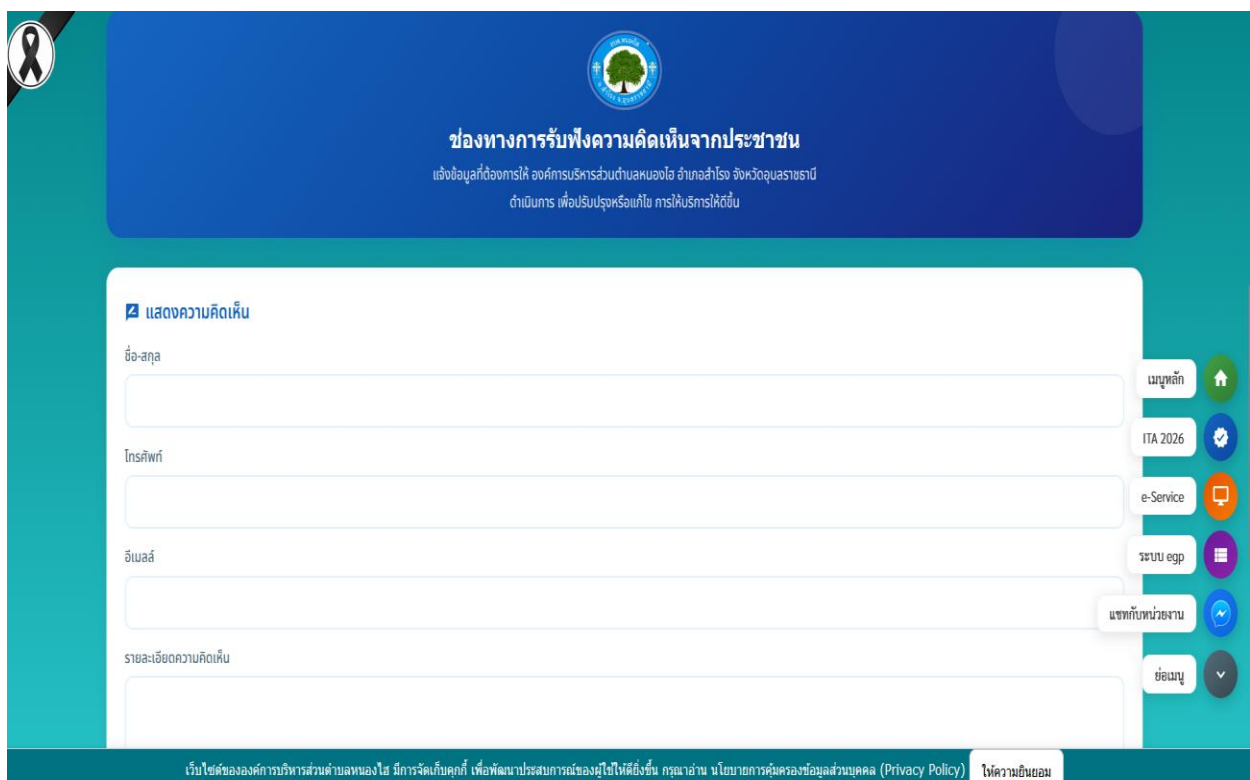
ช่องทางการรับฟังความคิดเห็นจากประชาชน

แจ้งข้อมูลที่ต้องการให้ องค์การบริหารส่วนตำบลหนองไฮ อำเภอสำโรง จังหวัดอุบลราชธานี ดำเนินการ เพื่อปรับปรุงหรือแก้ไข การให้บริการให้ดีขึ้น

แสดงความคิดเห็น

ชื่อ-สกุล

โทรศัพท์

อีเมลล์

รายละเอียดความคิดเห็น

เมนูหลัก

ITA 2026

e-Service

ระบบ egp

แชทกับหน่วยงาน

ย่อเมนู

เว็บไซต์ขององค์การบริหารส่วนตำบลหนองไฮ มีการจัดเก็บคุกกี้ เพื่อพัฒนาประสบการณ์ของผู้ใช้ให้ดียิ่งขึ้น กรุณาอ่าน นโยบายการคุ้มครองข้อมูลส่วนบุคคล (Privacy Policy) ให้ความยินยอม